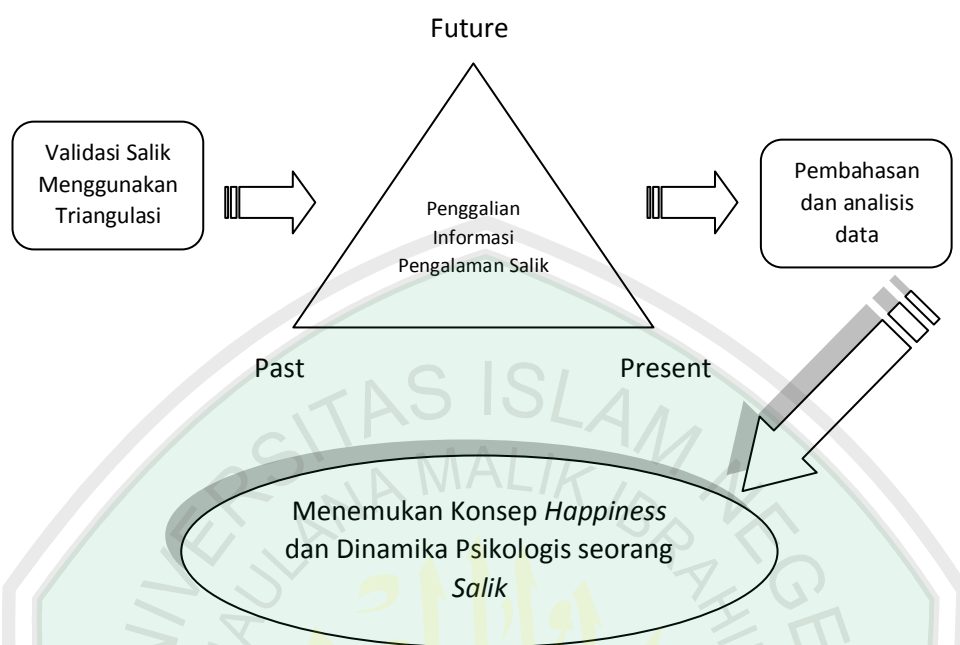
Future

Validasi Salik Menggunakan Triangulasi

Penggalian Informasi Pengalaman Salik

Pembahasan dan analisis data

Past

Present

UNIVERSITAS ISLAM NEGERI MAULANA MALIK IBRAHIM

Menemukan Konsep *Happiness* dan Dinamika Psikologis seorang *Salik*